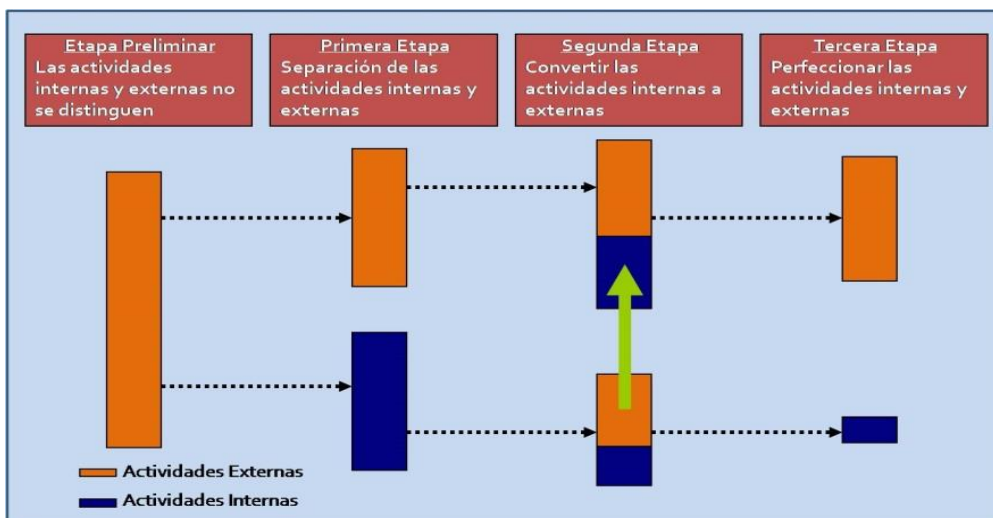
Etapa Preliminar
Las actividades internas y externas no se distinguen

Primera Etapa
Separación de las actividades internas y externas

Segunda Etapa
Convertir las actividades internas a externas

Tercera Etapa
Perfeccionar las actividades internas y externas

Actividades Externas
Actividades Internas